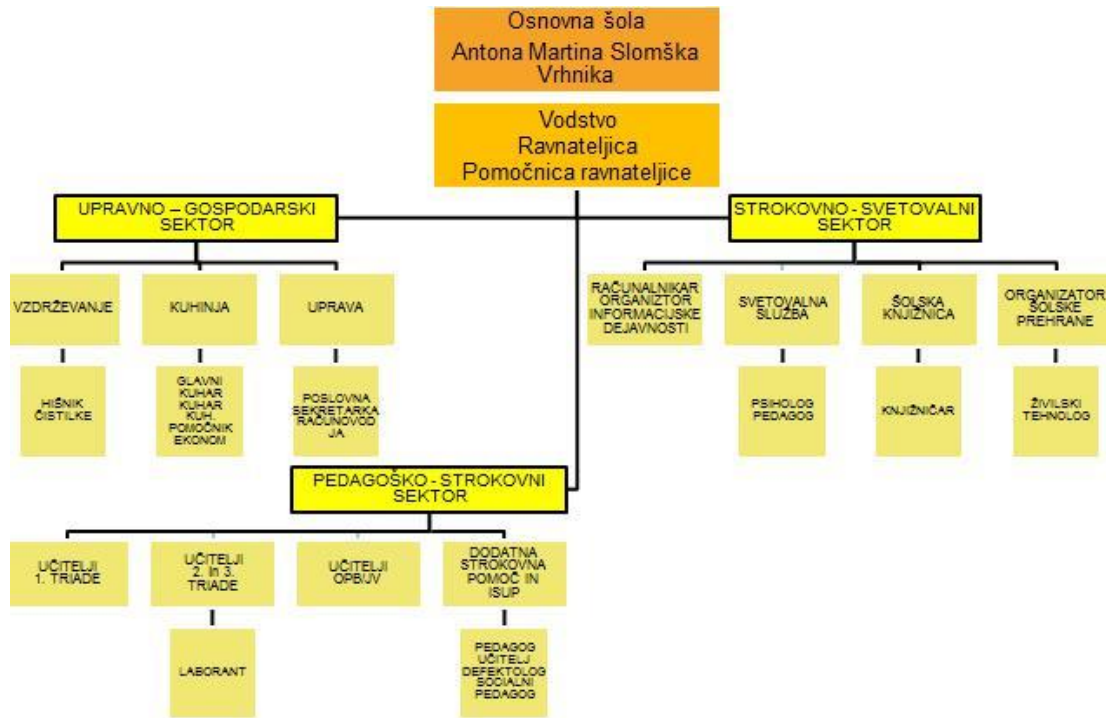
Osnovna šola
Antona Martina Slomška
Vrhnika

Vodstvo
Ravnateljica
Pomočnica ravnateljice

UPRAVNO – GOSPODARSKI SEKTOR

VZDRŽEVANJE

HIŠNIK
ČISTILKE

KUHINJA

GLAVNI KUHAR
KUHAR
KUH. POMOČNIK
EKONOM

UPRAVA

POSLOVNA SEKRETARKA
RAČUNOVODJA

STROKOVNO - SVETOVALNI SEKTOR

RAČUNALNIKAR
ORGANIZATOR INFORMACIJSKE DEJAVNOSTI

SVETOVALNA SLUŽBA

PSIHOLOG
PEDAGOG

ŠOLSKA KNJIŽNICA

KNJIŽNIČAR

ORGANIZATOR ŠOLSKE PREHRANE

ŽIVILSKI TEHNOLOG

PEDAGOŠKO - STROKOVNI SEKTOR

UČITELJI 1. TRIADE

UČITELJI 2. in 3. TRIADE

LABORANT

UČITELJI OPB/JV

DODATNA STROKOVNA POMOČ IN ISUP

PEDAGOG
UČITELJ
DEFEKTOLOG
SOCIALNI PEDAGOG